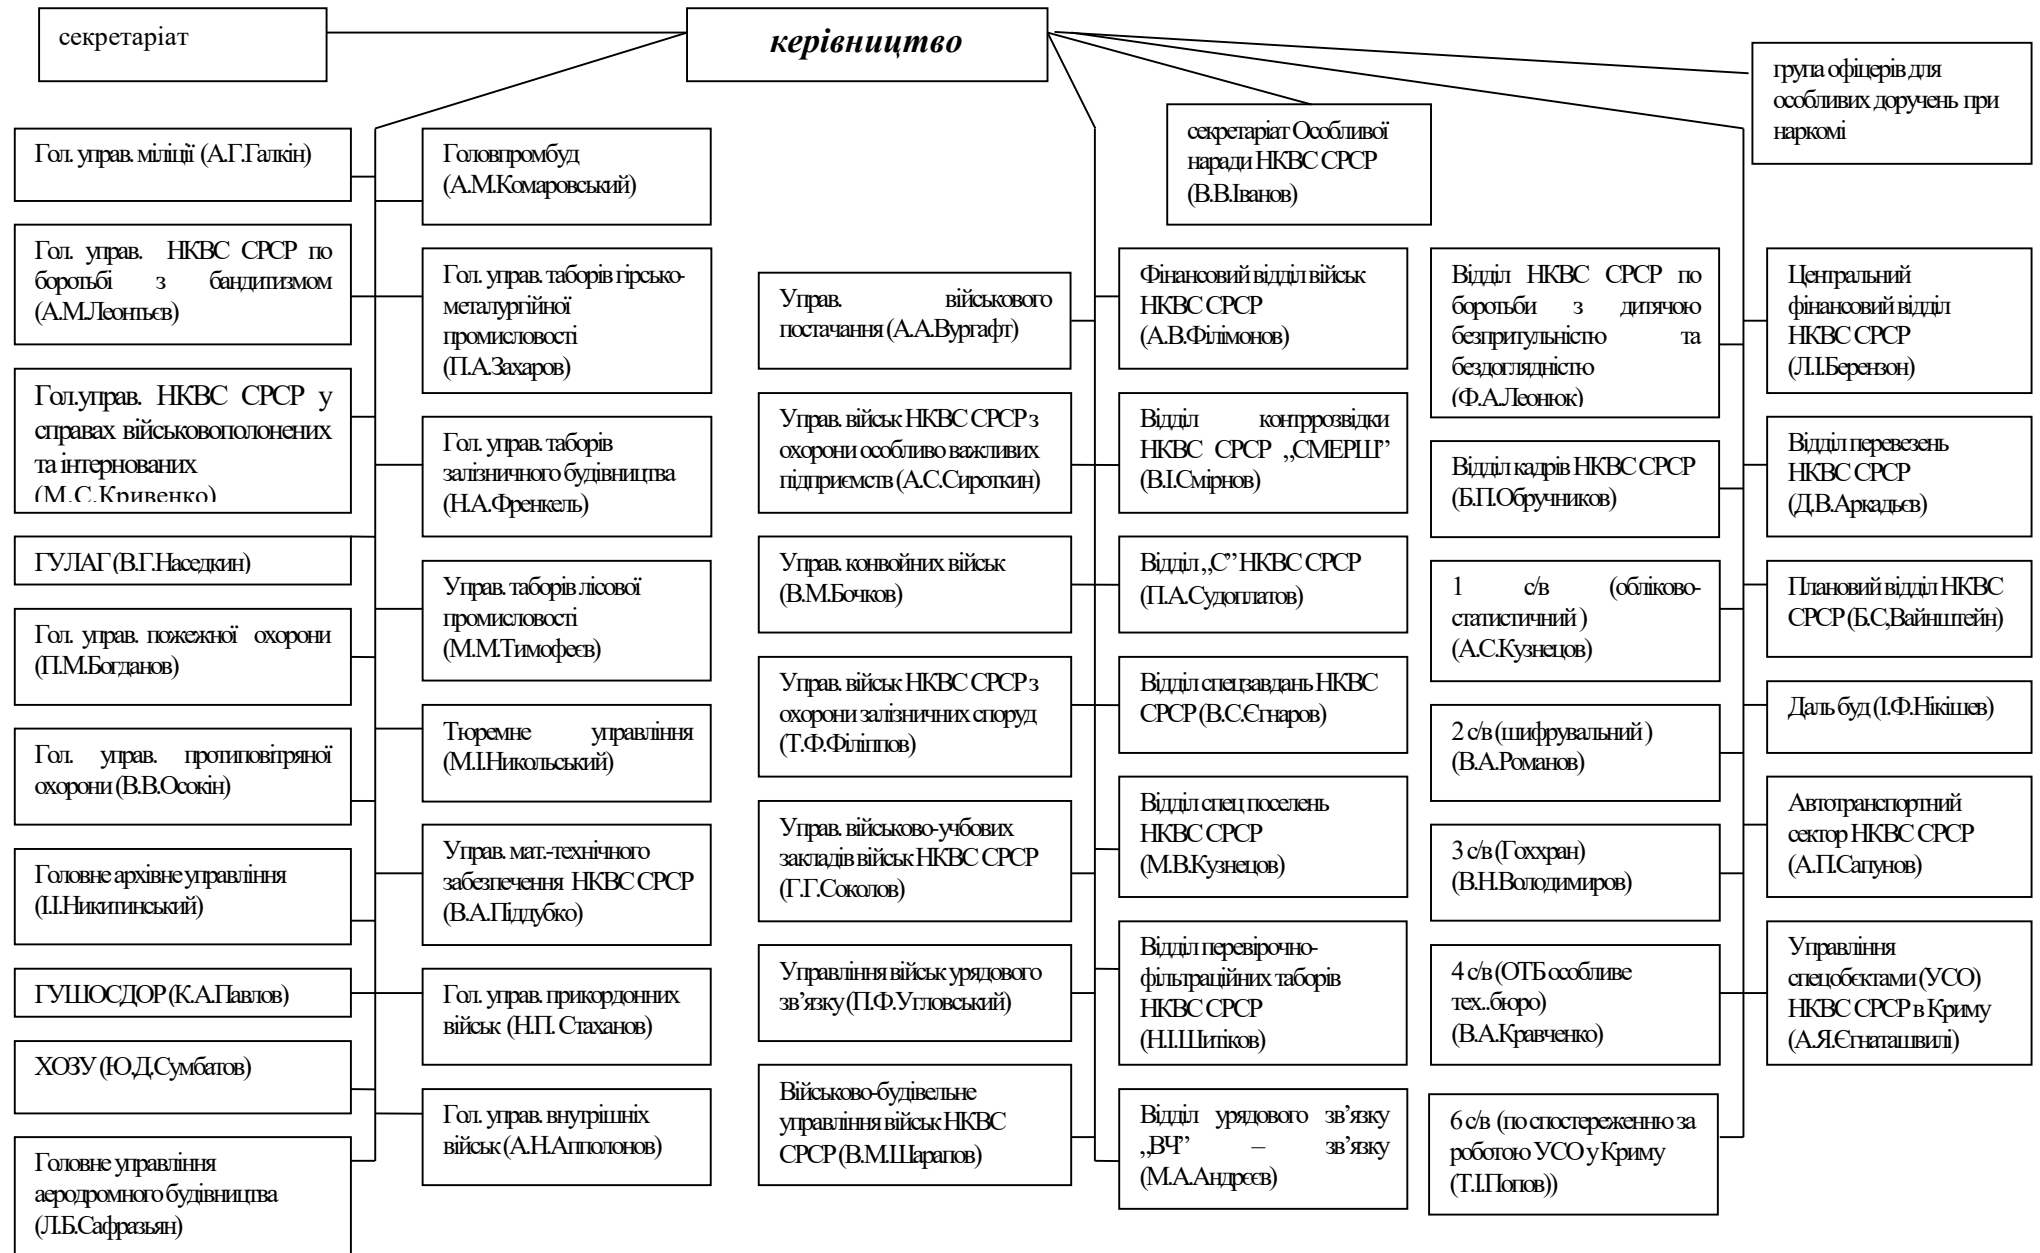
секретаріат

керівництво

група офіцерів для особливих доручень при наркомі

секретаріат Особливої наради НКВС СРСР (В.В.Іванов)

Гол. управ. міліції (А.Г.Галкін)

Гол. управ. НКВС СРСР по боротьбі з бандитизмом (А.М.Леоньєв)

Гол.управ. НКВС СРСР у справах військовополонених та інтернованих (М.С.Кривенко)

ГУЛАГ (В.Г.Наседкин)

Гол. управ. пожежної охорони (П.М.Богданов)

Гол. управ. протиповітряної охорони (В.В.Осокін)

Головне архівне управління (І.І.Никитинський)

ГУШОСДОР (К.А.Павлов)

ХОЗУ (Ю.Д.Сумбатов)

Головне управління аеродромного будівництва (Л.Б.Сафразьян)

Головпромбуд (А.М.Комаровський)

Гол. управ. таборів гірсько-металургійної промисловості (П.А.Захаров)

Гол. управ. таборів залізничного будівництва (Н.А.Френкель)

Управ. таборів лісової промисловості (М.М.Тимофеєв)

Тюремне управління (М.І.Никольський)

Управ. мат.-технічного забезпечення НКВС СРСР (В.А.Піддубко)

Гол. управ. прикордонних військ (Н.П. Стаханов)

Гол. управ. внутрішніх військ (А.Н.Апполонов)

Управ. військового постачання (А.А.Вургафт)

Управ. військ НКВС СРСР з охорони особливо важливих підприємств (А.С.Сироткин)

Управ. конвойних військ (В.М.Бочков)

Управ. військ НКВС СРСР з охорони залізничних споруд (Т.Ф.Філіппов)

Управ. військово-учбових закладів військ НКВС СРСР (Г.Г.Соколов)

Управління військ урядового зв'язку (П.Ф.Угловський)

Військово-будівельне управління військ НКВС СРСР (В.М.Шарапов)

Фінансовий відділ військ НКВС СРСР (А.В.Філімонов)

Відділ контррозвідки НКВС СРСР „СМЕРШ" (В.І.Смірнов)

Відділ „С" НКВС СРСР (П.А.Судоплатов)

Відділ спецзавдань НКВС СРСР (В.С.Єгнаров)

Відділ спец поселень НКВС СРСР (М.В.Кузнецов)

Відділ перевірочно-фільтраційних таборів НКВС СРСР (Н.І.Шитіков)

Відділ урядового зв'язку „ВЧ" – зв'язку (М.А.Андрєєв)

Відділ НКВС СРСР по боротьби з дитячою безпритульністю та бездоглядністю (Ф.А.Леонюк)

Відділ кадрів НКВС СРСР (Б.П.Обручников)

1 с/в (обліково-статистичний ) (А.С.Кузнецов)

2 с/в (шифрувальний ) (В.А.Романов)

3 с/в (Гохран) (В.Н.Володимиров)

4 с/в (ОТБ особливе тех..бюро) (В.А.Кравченко)

6 с/в (по спостереженню за роботою УСО у Криму (Т.І.Попов))

Центральний фінансовий відділ НКВС СРСР (Л.І.Беренвон)

Відділ перевезень НКВС СРСР (Д.В.Аркадьєв)

Плановий відділ НКВС СРСР (Б.С,Вайнштейн)

Даль буд (І.Ф.Нікішев)

Автотранспортний сектор НКВС СРСР (А.П.Сапунов)

Управління спецобєктами (УСО) НКВС СРСР в Криму (А.Я.Єгнаташвілі)